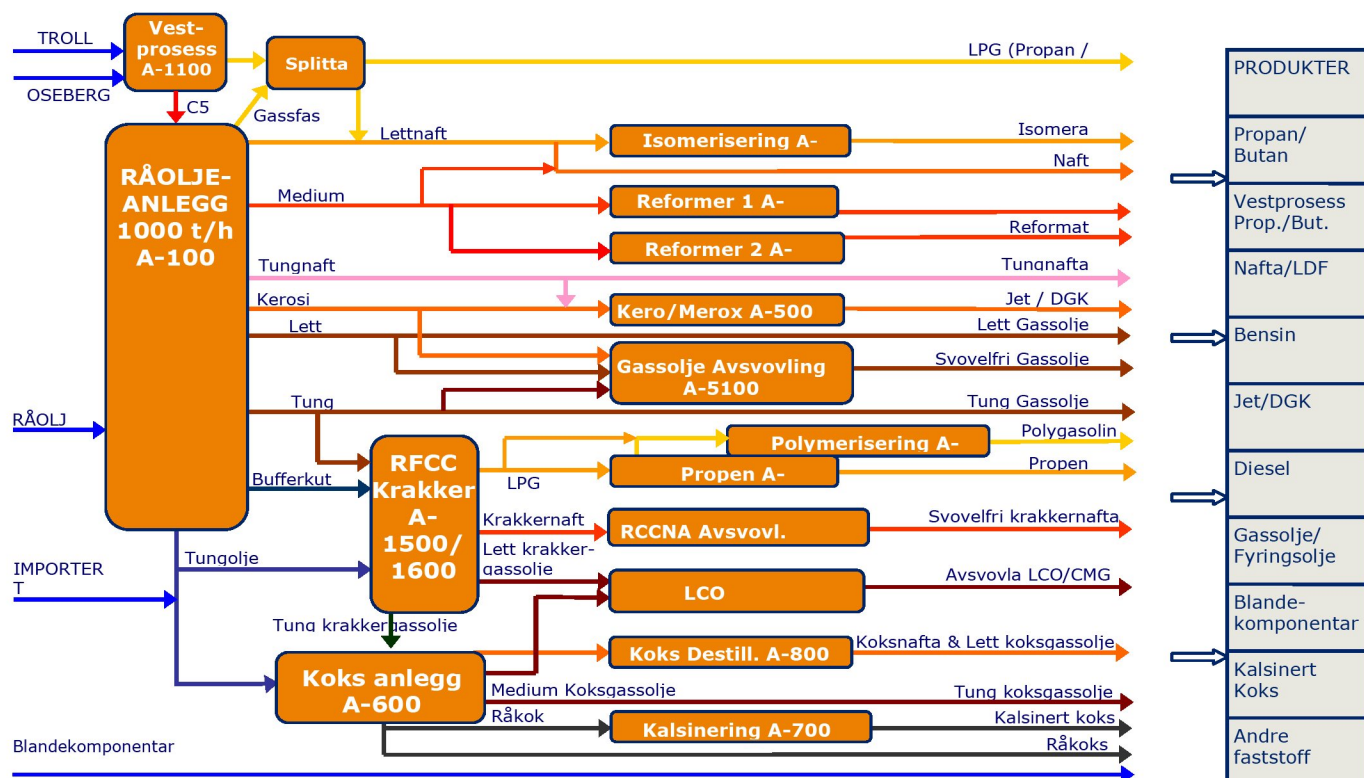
TROLL
OSEBERG
Vest-prosess A-1100
C5
Splitta
Gassfas
LPG (Propan /
RÅOLJE-ANLEGG 1000 t/h A-100
Lettnaft
Isomerisering A-
Isomera
Naft
Medium
Reformer 1 A-
Reformer 2 A-
Reformat
Tungnaft
Tungnafta
Kerosi
Kero/Merox A-500
Jet / DGK
Lett
Lett Gassolje
Gassolje Avsvovling A-5100
Svovelfri Gassolje
Tung
Tung Gassolje
RÅOLJ
RFCC Krakker A-1500/ 1600
Polymerisering A-
Polygasolin
Propen A-
Propen
LPG
Bufferkut
Krakkernaft
RCCNA Avsvovl.
Svovelfri krakkernafta
Lett krakker-gassolje
LCO
Avsvovla LCO/CMG
Tungolje
IMPORTER T
Tung krakkergassolje
Koks anlegg A-600
Koks Destill. A-800
Koksnafta & Lett koksgassolje
Medium Koksgassolje
Tung koksgassolje
Råkok
Kalsinering A-700
Kalsinert koks
Råkoks
Blandekomponentar
PRODUKTER
Propan/ Butan
Vestprosess Prop./But.
Nafta/LDF
Bensin
Jet/DGK
Diesel
Gassolje/ Fyringsolje
Blande-komponentar
Kalsinert Koks
Andre faststoff